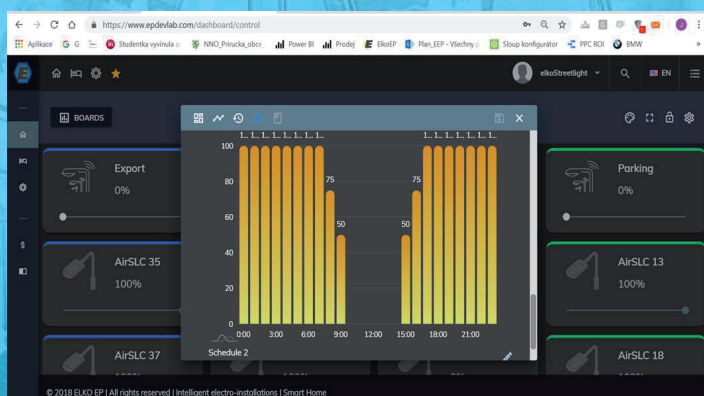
https://www.epdevlab.com/dashboard/control

Aplikace G G Studentka vyvinula a NNO_Prirucka_obce Power BI Prodej ElkoEP Plan_EEP - Všechny p Sloup konfigurátor PPC ROI BMW

elkoStreetlight EN

BOARDS

Export
0%

AirSLC 35
100%

AirSLC 37

Parking
0%

AirSLC 13
100%

AirSLC 18

1... 1... 1... 1... 1... 1... 1... 1... 1... 1... 1... 1... 1... 1... 1...

100
80
60
40
20
0

75
50
50
75

0:00 3:00 6:00 9:00 12:00 15:00 18:00 21:00

Schedule 2

© 2018 ELKO EP | All rights reserved | Intelligent electro-installations | Smart Home